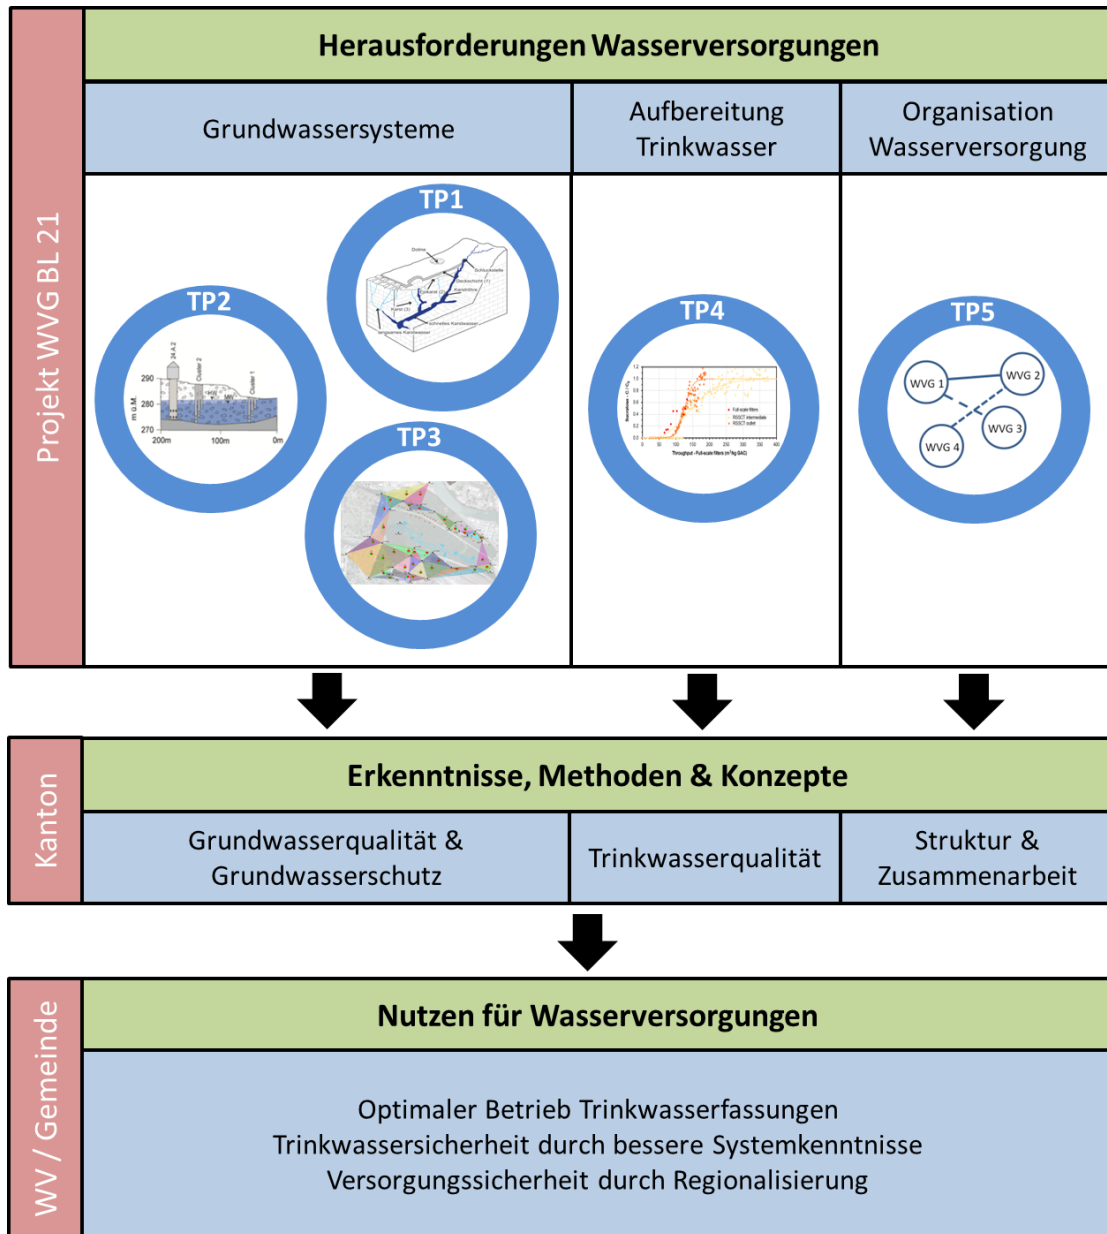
Projekt WVG BL 21

Herausforderungen Wasserversorgungen

Grundwassersysteme

Aufbereitung Trinkwasser

Organisation Wasserversorgung

TP1

TP2

290

280

270

m ü.M.

200m

100m

0m

TP3

TP4

TP5

WVG 1

WVG 2

WVG 3

WVG 4

Kanton

Erkenntnisse, Methoden & Konzepte

Grundwasserqualität & Grundwasserschutz

Trinkwasserqualität

Struktur & Zusammenarbeit

WV / Gemeinde

Nutzen für Wasserversorgungen

Optimaler Betrieb Trinkwasserfassungen
Trinkwassersicherheit durch bessere Systemkenntnisse
Versorgungssicherheit durch Regionalisierung